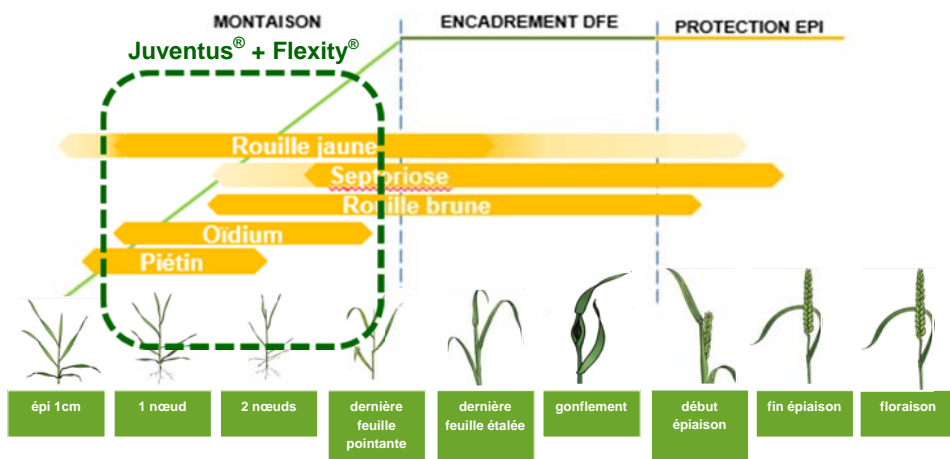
MONTAISON

ENCADREMENT DFE

PROTECTION EPI

Juventus® + Flexity®

Rouille jaune

Septoriose

Rouille brune

Oïdium

Piétin

épi 1cm

1 nœud

2 nœuds

dernière feuille pointante

dernière feuille étalée

gonflement

début épiaison

fin épiaison

floraison